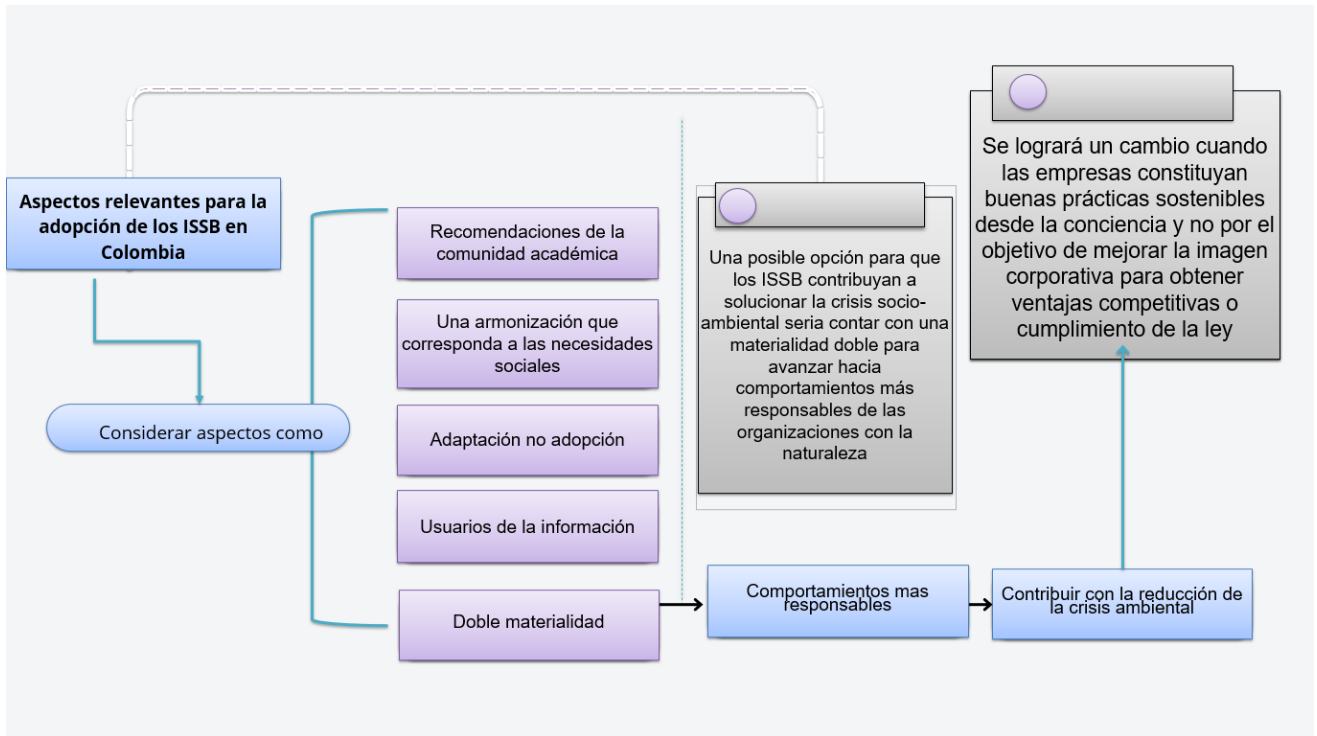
Aspectos relevantes para la adopción de los ISSB en Colombia

Considerar aspectos como

Recomendaciones de la comunidad académica

Una armonización que corresponda a las necesidades sociales

Adaptación no adopción

Usuarios de la información

Doble materialidad

Una posible opción para que los ISSB contribuyan a solucionar la crisis socio-ambiental seria contar con una materialidad doble para avanzar hacia comportamientos más responsables de las organizaciones con la naturaleza

Se logrará un cambio cuando las empresas constituyan buenas prácticas sostenibles desde la conciencia y no por el objetivo de mejorar la imagen corporativa para obtener ventajas competitivas o cumplimiento de la ley

Comportamientos mas responsables

Contribuir con la reducción de la crisis ambiental